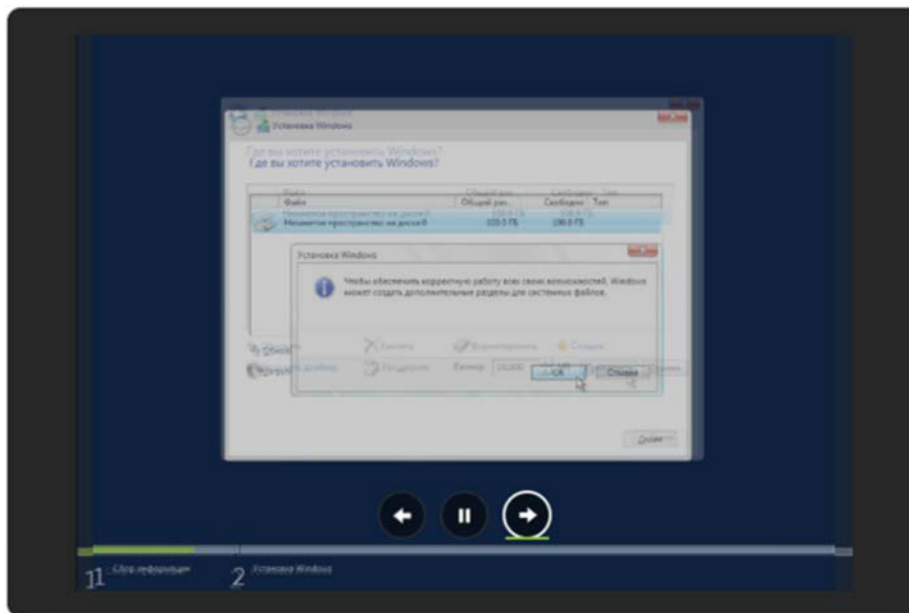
Установка Windows

Где вы хотите установить Windows?

| Файл | Общий раз... | Свободно | Тип |
|---|---|---|---|
| Незанятое пространство на диске 0 | 100.0 ГБ | 100.0 ГБ | |

Установка Windows

Чтобы обеспечить корректную работу всех своих возможностей, Windows может создать дополнительные разделы для системных файлов.

ОК Отмена

Обновить Загрузка Удалить Форматировать Создать Расширить Размер

Далее

1 Сбор информации 2 Установка Windows